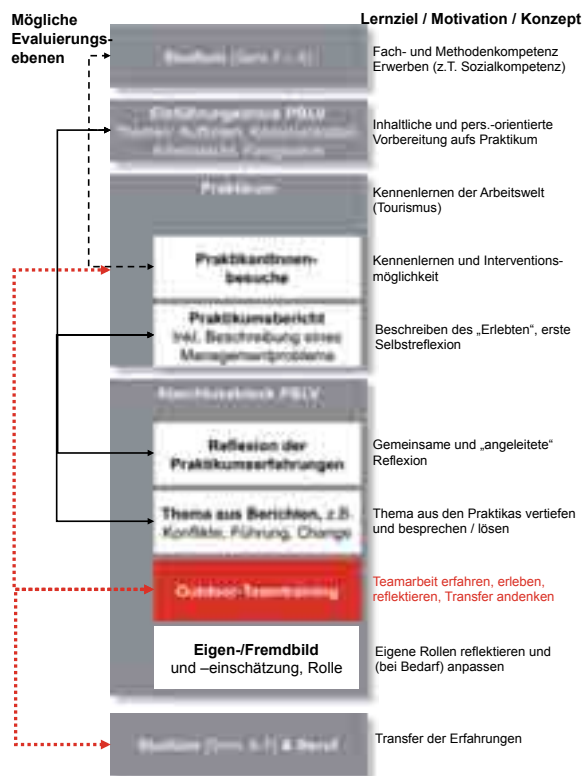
Mögliche Evaluierungsebenen

Lernziel / Motivation / Konzept

Studium (Sem. 1 – 4)

Fach- und Methodenkompetenz Erwerben (z.T. Sozialkompetenz)

Einführungskurs PSLV
Themen: Aufbau, Kommunikation, Arbeitswelt, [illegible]

Inhaltliche und pers.-orientierte Vorbereitung aufs Praktikum

Praktikum

Kennenlernen der Arbeitswelt (Tourismus)

PraktikantInnenbesuche

Kennenlernen und Interventionsmöglichkeit

Praktikumsbericht
Inkl. Beschreibung eines Managementproblems

Beschreiben des „Erlebten", erste Selbstreflexion

Abschlussblock PSLV

Reflexion der Praktikumserfahrungen

Gemeinsame und „angeleitete" Reflexion

Thema aus Berichten, z.B. Konflikte, Führung, Change

Thema aus den Praktikas vertiefen und besprechen / lösen

Outdoor-Teamtraining

Teamarbeit erfahren, erleben, reflektieren, Transfer andenken

Eigen-/Fremdbild
und –einschätzung, Rolle

Eigene Rollen reflektieren und (bei Bedarf) anpassen

Studium (Sem. 5-7) & Beruf

Transfer der Erfahrungen